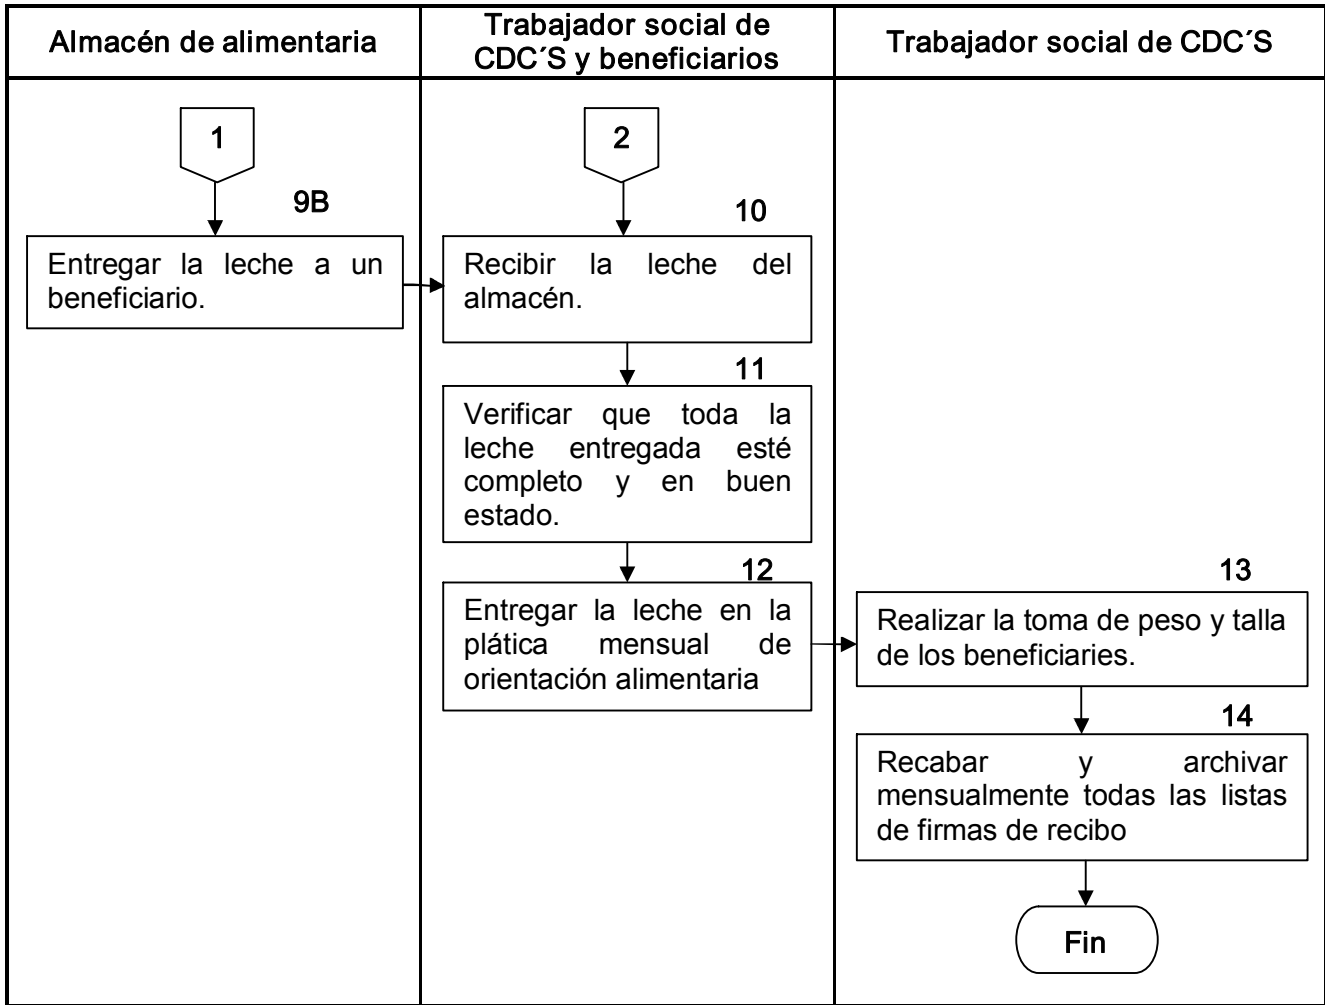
| Almacén de alimentaria | Trabajador social de CDC´S y beneficiarios | Trabajador social de CDC´S |
|---|---|---|

1

9B

Entregar la leche a un beneficiario.

2

10

Recibir la leche del almacén.

11

Verificar que toda la leche entregada esté completo y en buen estado.

12

Entregar la leche en la plática mensual de orientación alimentaria

13

Realizar la toma de peso y talla de los beneficiaries.

14

Recabar y archivar mensualmente todas las listas de firmas de recibo

Fin